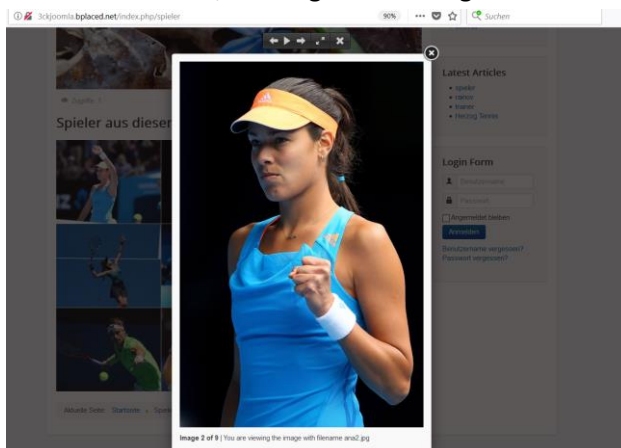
3ckjoomla.bplaced.net/index.php/spieler

90%

Suchen

Zugriffe: 7

Spieler aus dieser

Latest Articles

spieler
news
trainer
Herzog Tennis

Login Form

Benutzername

Passwort

Angemeldet bleiben

Anmelden

Benutzername vergessen?
Passwort vergessen?

Aktuelle Seite: Startseite

Image 2 of 9 | You are viewing the image with filename ana2.jpg